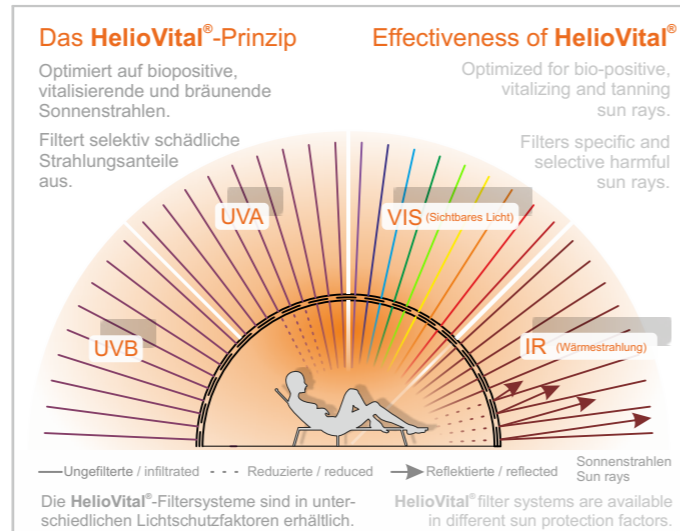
Das HelioVital®-Prinzip

Optimiert auf biopositive, vitalisierende und bräunende Sonnenstrahlen.

Filtert selektiv schädliche Strahlungsanteile aus.

Effectiveness of HelioVital®

Optimized for bio-positive, vitalizing and tanning sun rays.

Filters specific and selective harmful sun rays.

UVA

VIS (Sichtbares Licht)

UVB

IR (Wärmestrahlung)

Ungefilterte / infiltrated

Reduzierte / reduced

Reflektierte / reflected

Sonnenstrahlen
Sun rays

Die HelioVital®-Filtersysteme sind in unterschiedlichen Lichtschutzfaktoren erhältlich.

HelioVital® filter systems are available in different sun protection factors.